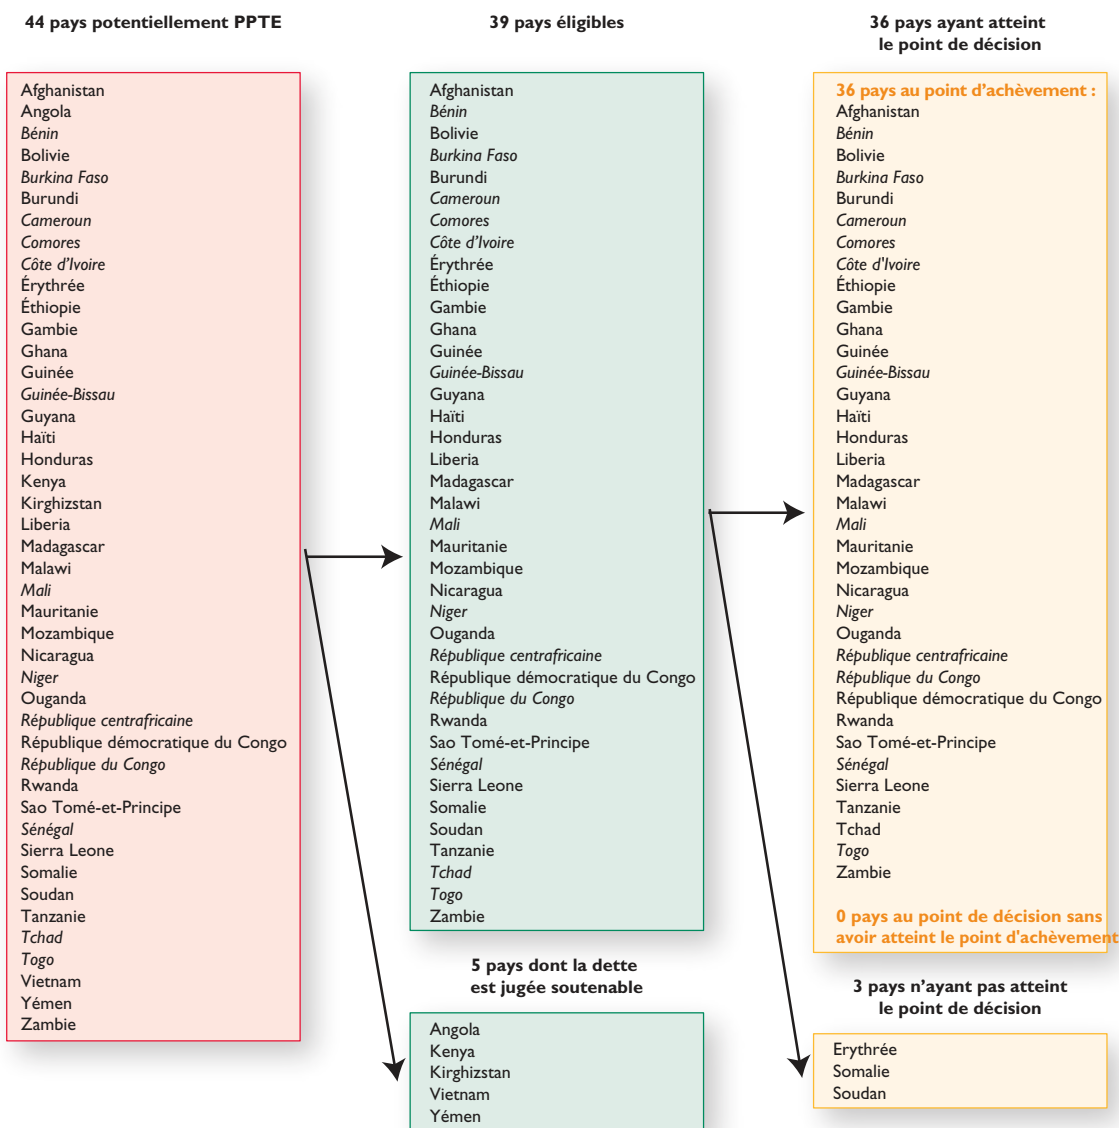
44 pays potentiellement PPTE

Afghanistan
Angola
Bénin
Bolivie
Burkina Faso
Burundi
Cameroun
Comores
Côte d'Ivoire
Érythrée
Éthiopie
Gambie
Ghana
Guinée
Guinée-Bissau
Guyana
Haïti
Honduras
Kenya
Kirghizstan
Liberia
Madagascar
Malawi
Mali
Mauritanie
Mozambique
Nicaragua
Niger
Ouganda
République centrafricaine
République démocratique du Congo
République du Congo
Rwanda
Sao Tomé-et-Principe
Sénégal
Sierra Leone
Somalie
Soudan
Tanzanie
Tchad
Togo
Vietnam
Yémen
Zambie

39 pays éligibles

Afghanistan
Bénin
Bolivie
Burkina Faso
Burundi
Cameroun
Comores
Côte d'Ivoire
Érythrée
Éthiopie
Gambie
Ghana
Guinée
Guinée-Bissau
Guyana
Haïti
Honduras
Liberia
Madagascar
Malawi
Mali
Mauritanie
Mozambique
Nicaragua
Niger
Ouganda
République centrafricaine
République démocratique du Congo
République du Congo
Rwanda
Sao Tomé-et-Principe
Sénégal
Sierra Leone
Somalie
Soudan
Tanzanie
Tchad
Togo
Zambie

5 pays dont la dette est jugée soutenable

Angola
Kenya
Kirghizstan
Vietnam
Yémen

36 pays ayant atteint le point de décision

36 pays au point d'achèvement :
Afghanistan
Bénin
Bolivie
Burkina Faso
Burundi
Cameroun
Comores
Côte d'Ivoire
Éthiopie
Gambie
Ghana
Guinée
Guinée-Bissau
Guyana
Haïti
Honduras
Liberia
Madagascar
Malawi
Mali
Mauritanie
Mozambique
Nicaragua
Niger
Ouganda
République centrafricaine
République du Congo
République démocratique du Congo
Rwanda
Sao Tomé-et-Principe
Sénégal
Sierra Leone
Tanzanie
Tchad
Togo
Zambie

0 pays au point de décision sans avoir atteint le point d'achèvement

3 pays n'ayant pas atteint le point de décision

Erythrée
Somalie
Soudan